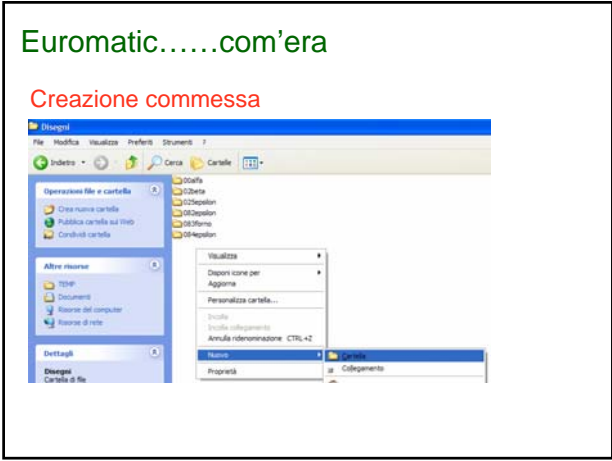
Euromatic……com'era

Creazione commessa

Disegni

File Modifica Visualizza Preferiti Strumenti ?

Indietro Cerca Cartelle

Operazioni file e cartella

Crea nuova cartella
Pubblica cartella sul Web
Condividi cartella

Altre risorse

TEMP
Documenti
Risorse del computer
Risorse di rete

Dettagli

Disegni
Cartella di file

00alfa
02beta
025epsilon
082epsilon
083forno
084epsilon

Visualizza
Disponi icone per
Aggiorna
Personalizza cartella...
Incolla
Incolla collegamento
Annulla ridenominazione CTRL+Z
Nuovo
Proprietà

Cartella
Collegamento